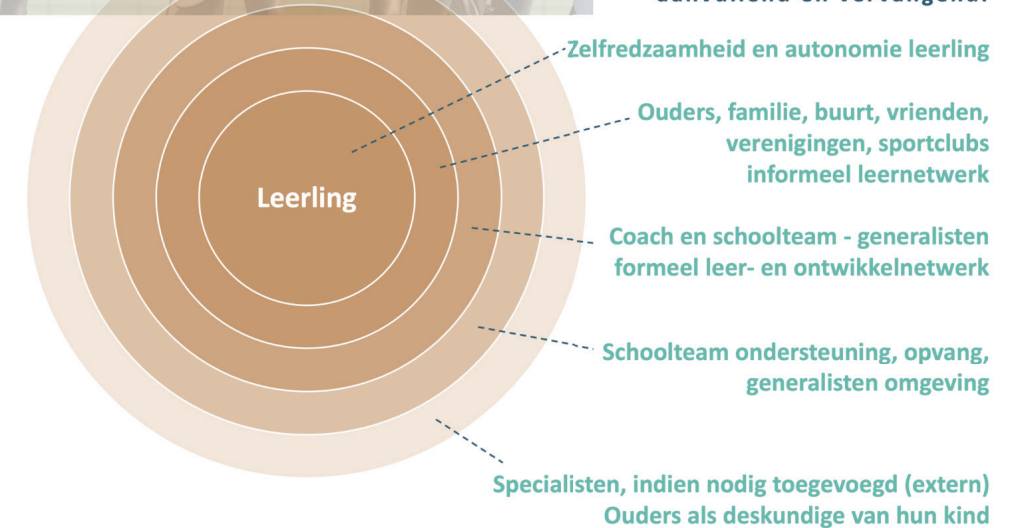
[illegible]

Leerling

Zelfredzaamheid en autonomie leerling

Ouders, familie, buurt, vrienden, verenigingen, sportclubs informeel leernetwerk

Coach en schoolteam - generalisten formeel leer- en ontwikkelnetwerk

Schoolteam ondersteuning, opvang, generalisten omgeving

Specialisten, indien nodig toegevoegd (extern) Ouders als deskundige van hun kind